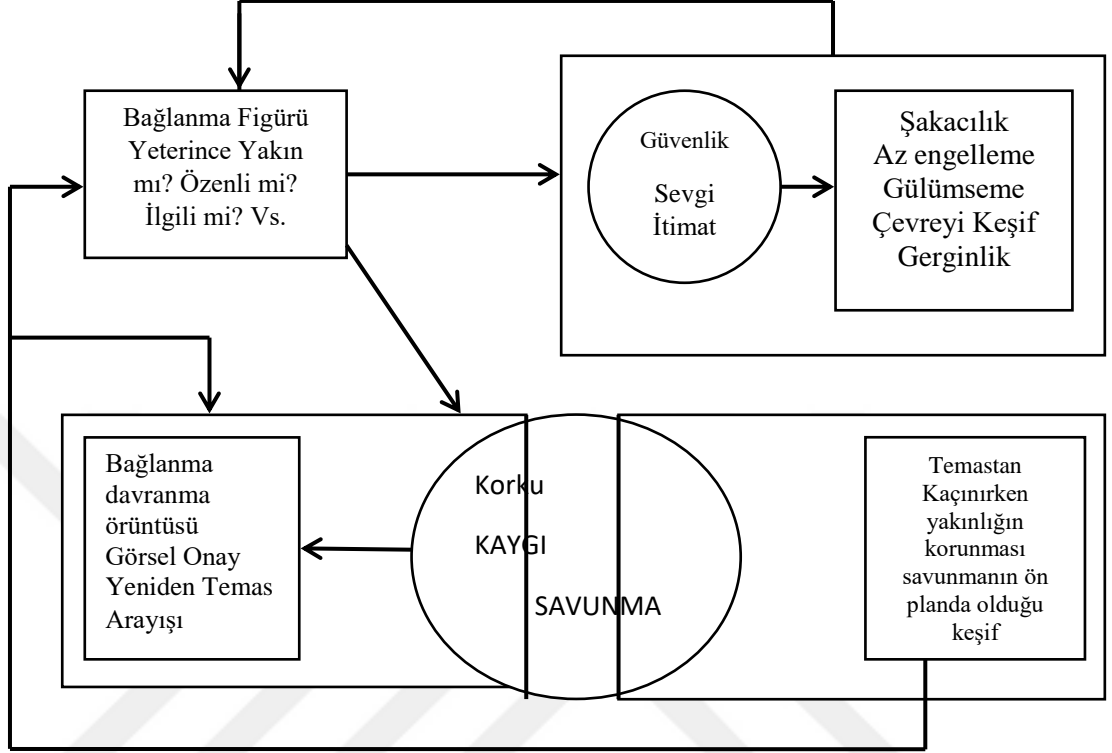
Bağlanma Figürü Yeterince Yakın mı? Özenli mi? İlgili mi? Vs.

Güvenlik

Sevgi İtimat

Şakacılık
Az engelleme
Gülümseme
Çevreyi Keşif
Gerginlik

Bağlanma davranma örüntüsü Görsel Onay Yeniden Temas Arayışı

Korku

KAYGI

SAVUNMA

Temastan Kaçınırken yakınlığın korunması savunmanın ön planda olduğu keşif